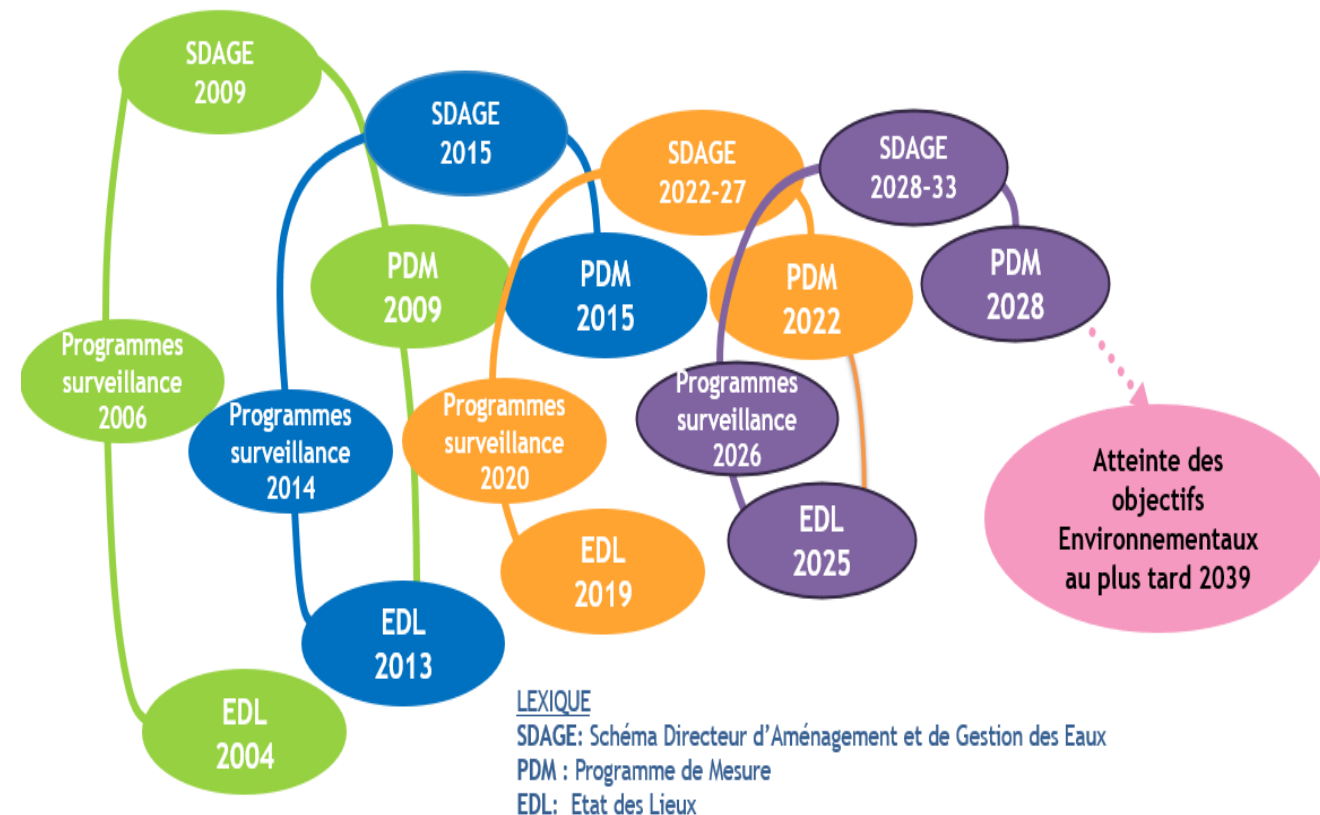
SDAGE 2009

SDAGE 2015

SDAGE 2022-27

SDAGE 2028-33

PDM 2009

PDM 2015

PDM 2022

PDM 2028

Programmes surveillance 2006

Programmes surveillance 2014

Programmes surveillance 2020

Programmes surveillance 2026

Atteinte des objectifs Environnementaux au plus tard 2039

EDL 2019

EDL 2025

EDL 2013

EDL 2004

LEXIQUE
SDAGE: Schéma Directeur d'Aménagement et de Gestion des Eaux
PDM : Programme de Mesure
EDL: Etat des Lieux